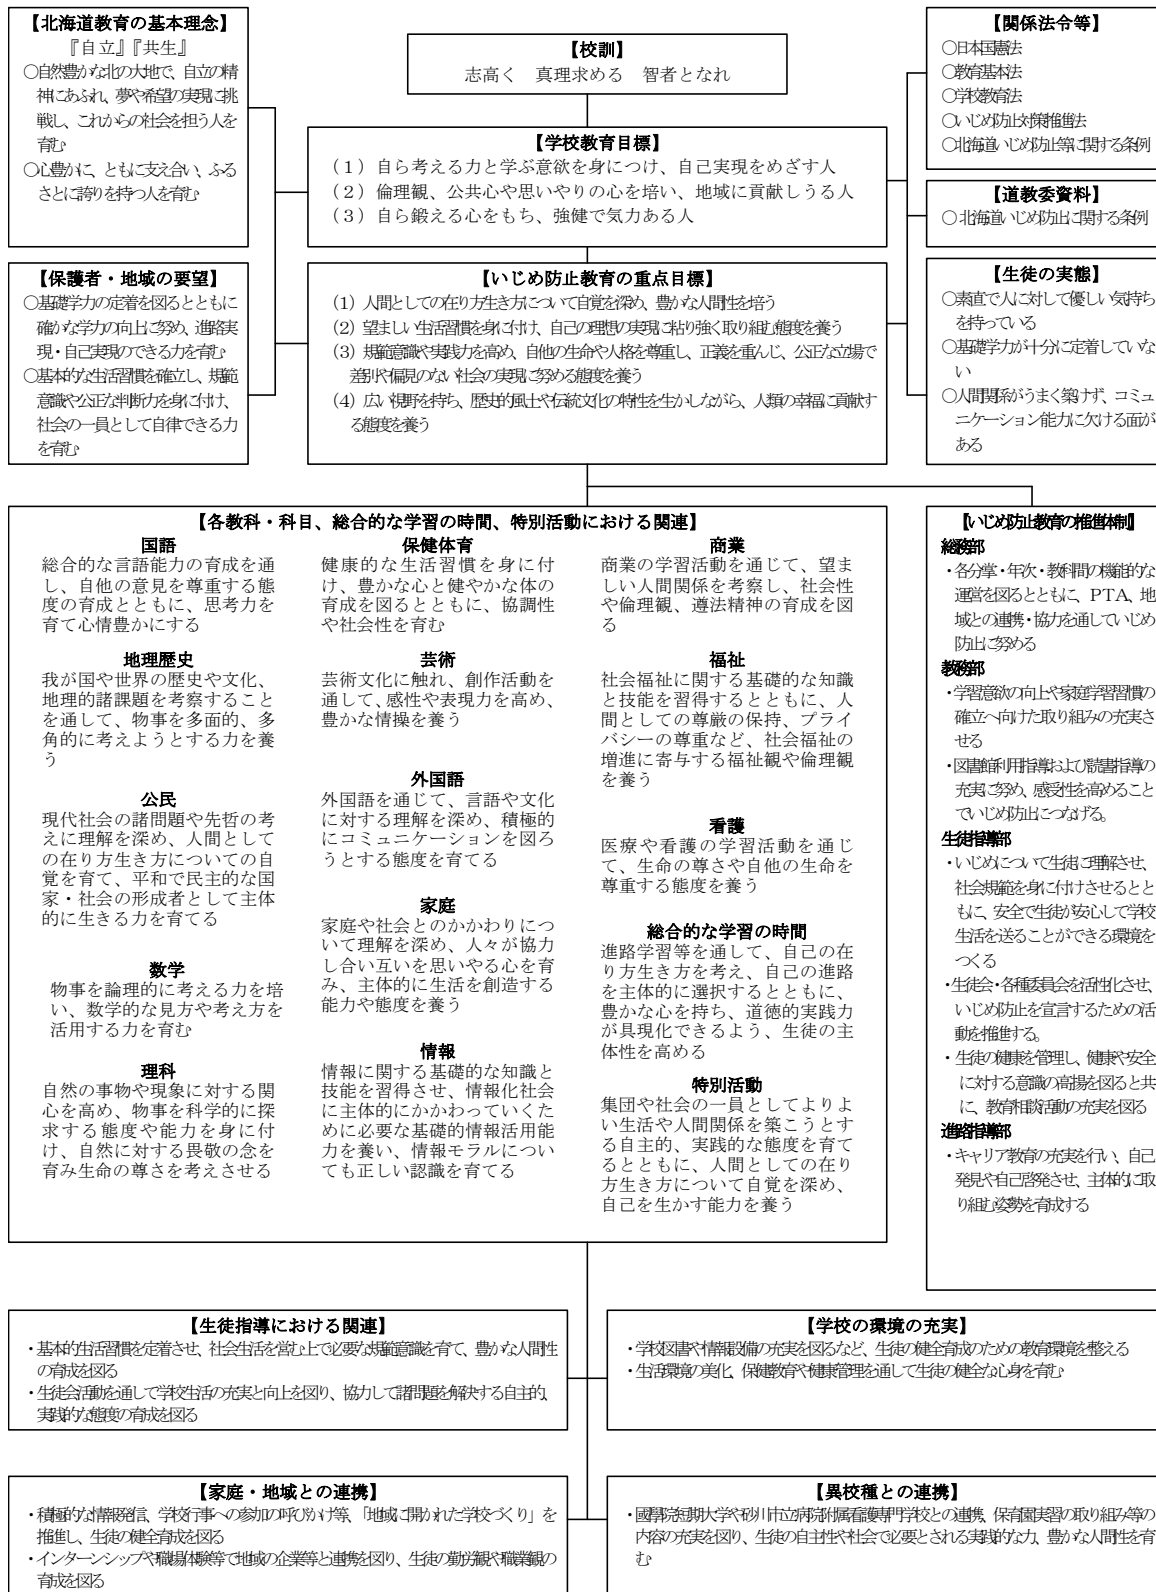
【北海道教育の基本理念】
『自立』『共生』
○自然豊かな北の大地で、自立の精神にあふれ、夢や希望の実現に挑戦し、これからの社会を担う人を育む
○心豊かに、ともに支え合い、ふるさとに誇りを持つ人を育む

【校訓】
志高く　真理求める　智者となれ

【関係法令等】
○日本国憲法
○教育基本法
○学校教育法
○いじめ防止対策推進法
○北海道いじめ防止等に関する条例

【学校教育目標】
（1）自ら考える力と学ぶ意欲を身につけ、自己実現をめざす人
（2）倫理観、公共心や思いやりの心を培い、地域に貢献しうる人
（3）自ら鍛える心をもち、強健で気力ある人

【道教委資料】
○北海道いじめ防止に関する条例

【保護者・地域の要望】
○基礎学力の定着を図るとともに確かな学力の向上に努め、進路実現・自己実現のできる力を育む
○基本的な生活習慣を確立し、規範意識や公正な判断力を身に付け、社会の一員として自律できる力を育む

【いじめ防止教育の重点目標】
(1) 人間としての在り方生き方について自覚を深め、豊かな人間性を培う
(2) 望ましい生活習慣を身に付け、自己の理想の実現に粘り強く取り組む態度を養う
(3) 規範意識や実践力を高め、自他の生命や人格を尊重し、正義を重んじ、公正な立場で差別や偏見のない社会の実現に努める態度を養う
(4) 広い視野を持ち、歴史的風土や伝統文化の特性を生かしながら、人類の幸福に貢献する態度を養う

【生徒の実態】
○素直で人に対して優しい気持ちを持っている
○基礎学力が十分に定着していない
○人間関係がうまく築けず、コミュニケーション能力に欠ける面がある

【各教科・科目、総合的な学習の時間、特別活動における関連】

国語
総合的な言語能力の育成を通し、自他の意見を尊重する態度の育成とともに、思考力を育て心情豊かにする

地理歴史
我が国や世界の歴史や文化、地理的諸課題を考察することを通して、物事を多面的、多角的に考えようとする力を養う

公民
現代社会の諸問題や先哲の考えに理解を深め、人間としての在り方生き方についての自覚を育て、平和で民主的な国家・社会の形成者として主体的に生きる力を育てる

数学
物事を論理的に考える力を培い、数学的な見方や考え方を活用する力を育む

理科
自然の事物や現象に対する関心を高め、物事を科学的に探求する態度や能力を身に付け、自然に対する畏敬の念を育み生命の尊さを考えさせる

保健体育
健康的な生活習慣を身に付け、豊かな心と健やかな体の育成を図るとともに、協調性や社会性を育む

芸術
芸術文化に触れ、創作活動を通して、感性や表現力を高め、豊かな情操を養う

外国語
外国語を通じて、言語や文化に対する理解を深め、積極的にコミュニケーションを図ろうとする態度を育てる

家庭
家庭や社会とのかかわりについて理解を深め、人々が協力し合い互いを思いやる心を育み、主体的に生活を創造する能力や態度を養う

情報
情報に関する基礎的な知識と技能を習得させ、情報化社会に主体的にかかわっていくために必要な基礎的情報活用能力を養い、情報モラルについても正しい認識を育てる

商業
商業の学習活動を通じて、望ましい人間関係を考察し、社会性や倫理観、遵法精神の育成を図る

福祉
社会福祉に関する基礎的な知識と技能を習得するとともに、人間としての尊厳の保持、プライバシーの尊重など、社会福祉の増進に寄与する福祉観や倫理観を養う

看護
医療や看護の学習活動を通じて、生命の尊さや自他の生命を尊重する態度を養う

総合的な学習の時間
進路学習等を通して、自己の在り方生き方を考え、自己の進路を主体的に選択するとともに、豊かな心を持ち、道徳的実践力が具現化できるよう、生徒の主体性を高める

特別活動
集団や社会の一員としてよりよい生活や人間関係を築こうとする自主的、実践的な態度を育てるとともに、人間としての在り方生き方について自覚を深め、自己を生かす能力を養う

【いじめ防止教育の推進体制】
総務部
・各分掌・年次・教科間の機能的な運営を図るとともに、PTA、地域との連携・協力を通していじめ防止に努める
教務部
・学習意欲の向上や家庭学習習慣の確立へ向けた取り組みの充実させる
・図書館利用指導および読書指導の充実に努め、感受性を高めることでいじめ防止につなげる。
生徒指導部
・いじめについて生徒に理解させ、社会規範を身に付けさせるとともに、安全で生徒が安心して学校生活を送ることができる環境をつくる
・生徒会・各種委員会を活性化させ、いじめ防止を宣言するための活動を推進する。
・生徒の健康を管理し、健康や安全に対する意識の高揚を図ると共に、教育相談活動の充実を図る
進路指導部
・キャリア教育の充実を行い、自己発見や自己啓発させ、主体的に取り組む姿勢を育成する

【生徒指導における関連】
・基本的生活習慣を定着させ、社会生活を営む上で必要な規範意識を育て、豊かな人間性の育成を図る
・生徒会活動を通して学校生活の充実と向上を図り、協力して諸問題を解決する自主的、実践的な態度の育成を図る

【学校の環境の充実】
・学校図書や情報設備の充実を図るなど、生徒の健全育成のための教育環境を整える
・生活環境の美化、保健教育や健康管理を通して生徒の健全な心身を育む

【家庭・地域との連携】
・積極的な情報発信、学校行事への参加の呼びかけ等、「地域に開かれた学校づくり」を推進し、生徒の健全育成を図る
・インターンシップや職場体験等で地域の企業等と連携を図り、生徒の勤労観や職業観の育成を図る

【異校種との連携】
・國學院短期大学や砂川市立病院附属看護専門学校との連携、保育園実習の取り組み等の内容の充実を図り、生徒の自主性や社会で必要とされる実践的な力、豊かな人間性を育む